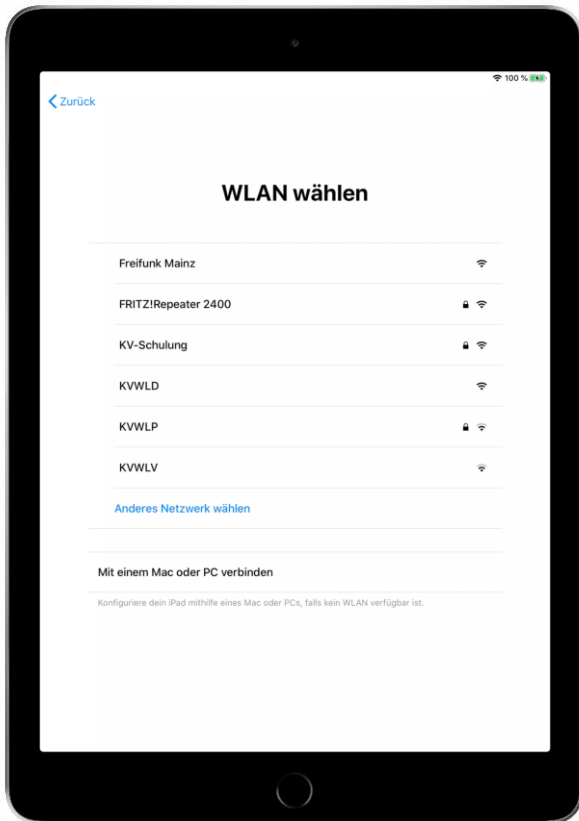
100 %

Zurück

WLAN wählen

Freifunk Mainz

FRITZ!Repeater 2400

KV-Schulung

KVWLD

KVWLP

KVWLV

Anderes Netzwerk wählen

Mit einem Mac oder PC verbinden

Konfiguriere dein iPad mithilfe eines Mac oder PCs, falls kein WLAN verfügbar ist.